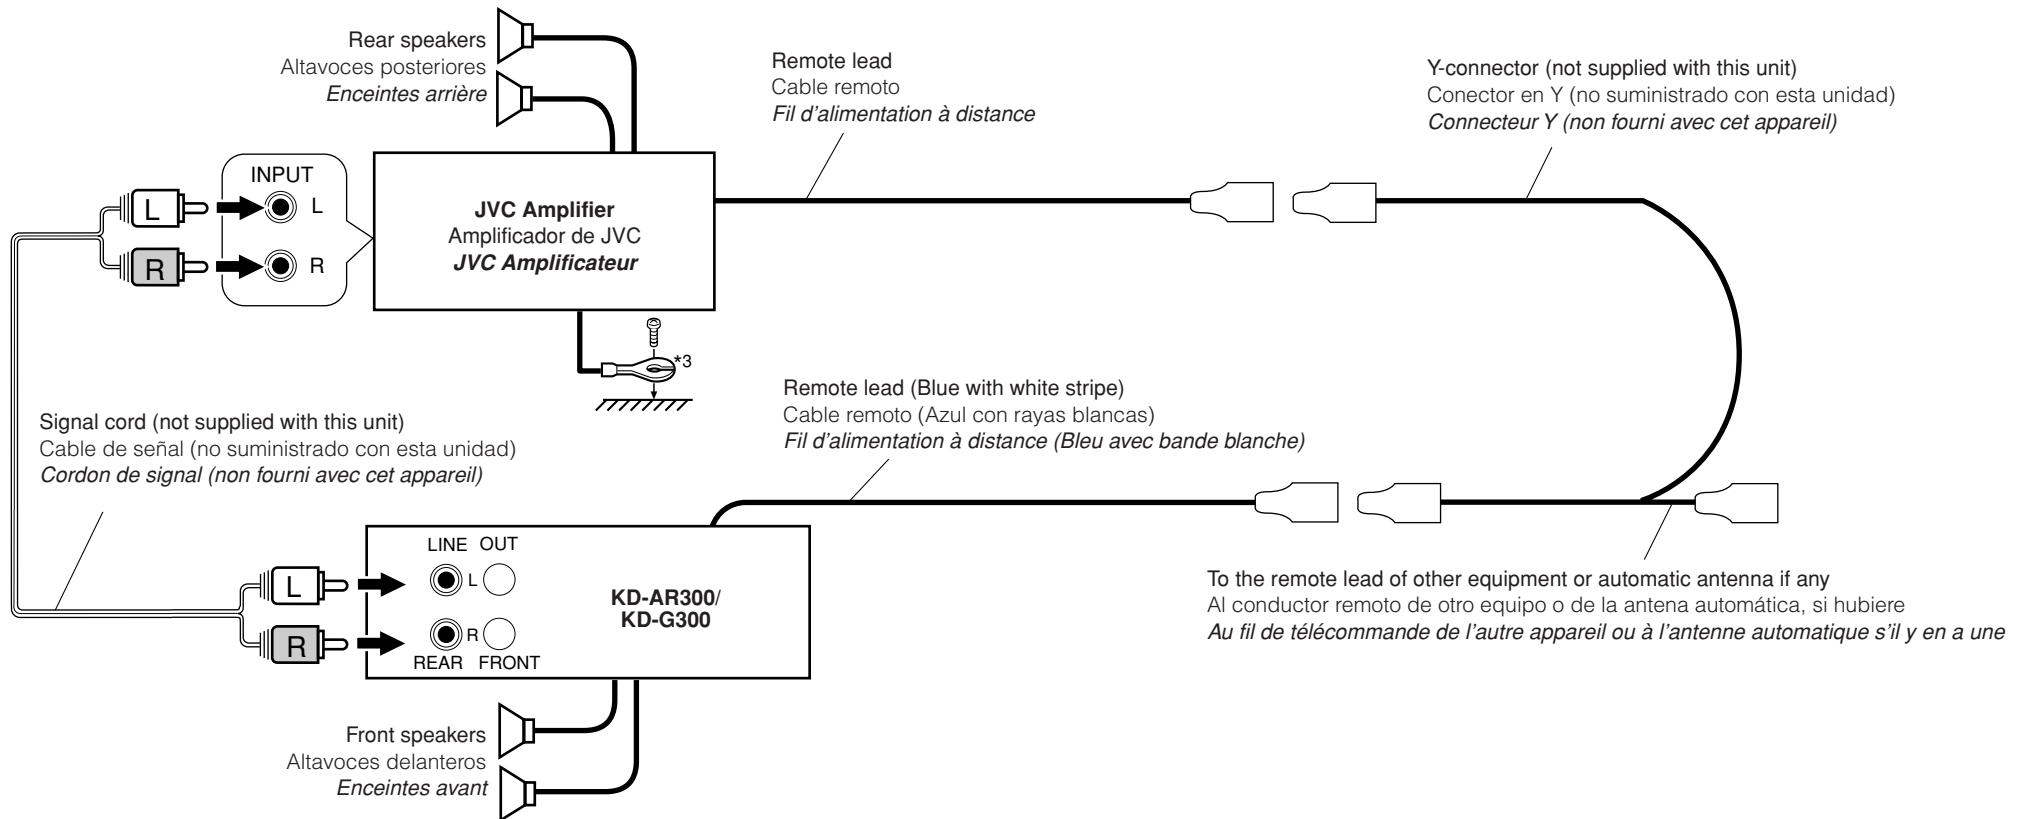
Rear speakers
Altavoces posteriores
Enceintes arrière

Remote lead
Cable remoto
Fil d'alimentation à distance

Y-connector (not supplied with this unit)
Conector en Y (no suministrado con esta unidad)
Connecteur Y (non fourni avec cet appareil)

INPUT
L
R
L
R

JVC Amplifier
Amplificador de JVC
JVC Amplificateur

*3

Remote lead (Blue with white stripe)
Cable remoto (Azul con rayas blancas)
Fil d'alimentation à distance (Bleu avec bande blanche)

Signal cord (not supplied with this unit)
Cable de señal (no suministrado con esta unidad)
Cordon de signal (non fourni avec cet appareil)

LINE OUT
L
R
REAR FRONT
L
R

KD-AR300/
KD-G300

To the remote lead of other equipment or automatic antenna if any
Al conductor remoto de otro equipo o de la antena automática, si hubiere
Au fil de télécommande de l'autre appareil ou à l'antenne automatique s'il y en a une

Front speakers
Altavoces delanteros
Enceintes avant